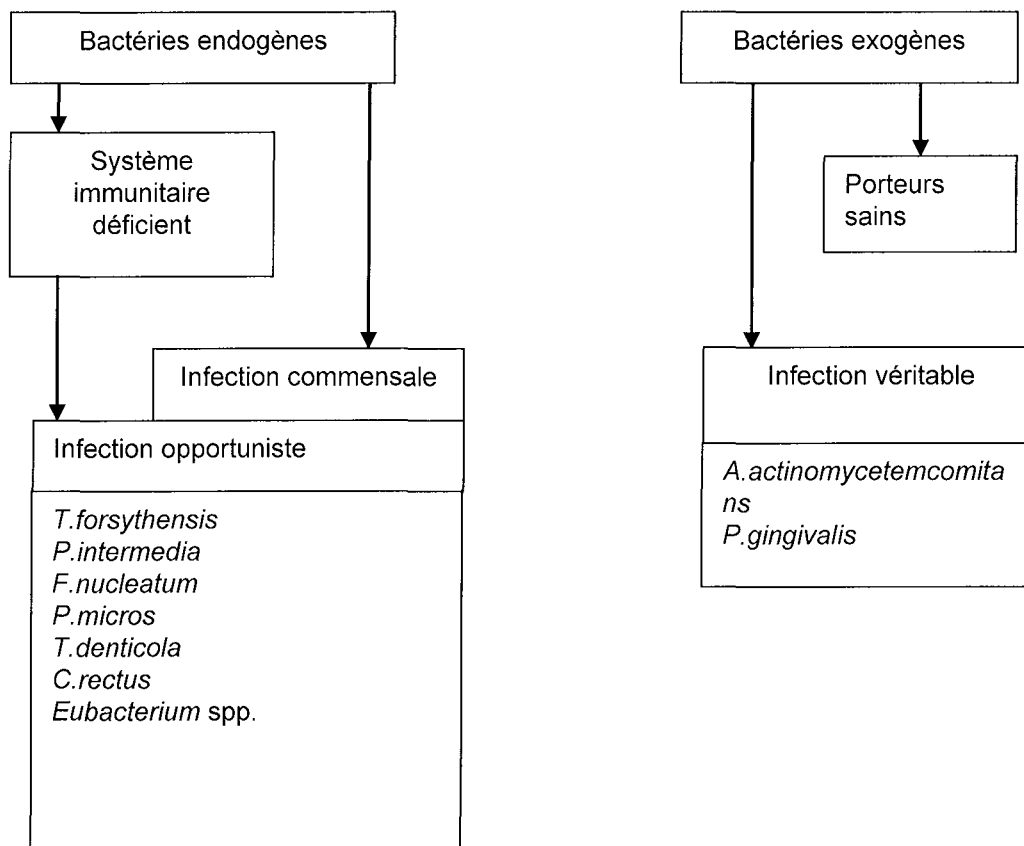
Bactéries endogènes

Système immunitaire déficient

Infection commensale

Infection opportuniste

T.forsythensis
P.intermedia
F.nucleatum
P.micros
T.denticola
C.rectus
Eubacterium spp.

Bactéries exogènes

Porteurs sains

Infection véritable

A.actinomycetemcomitans
P.gingivalis